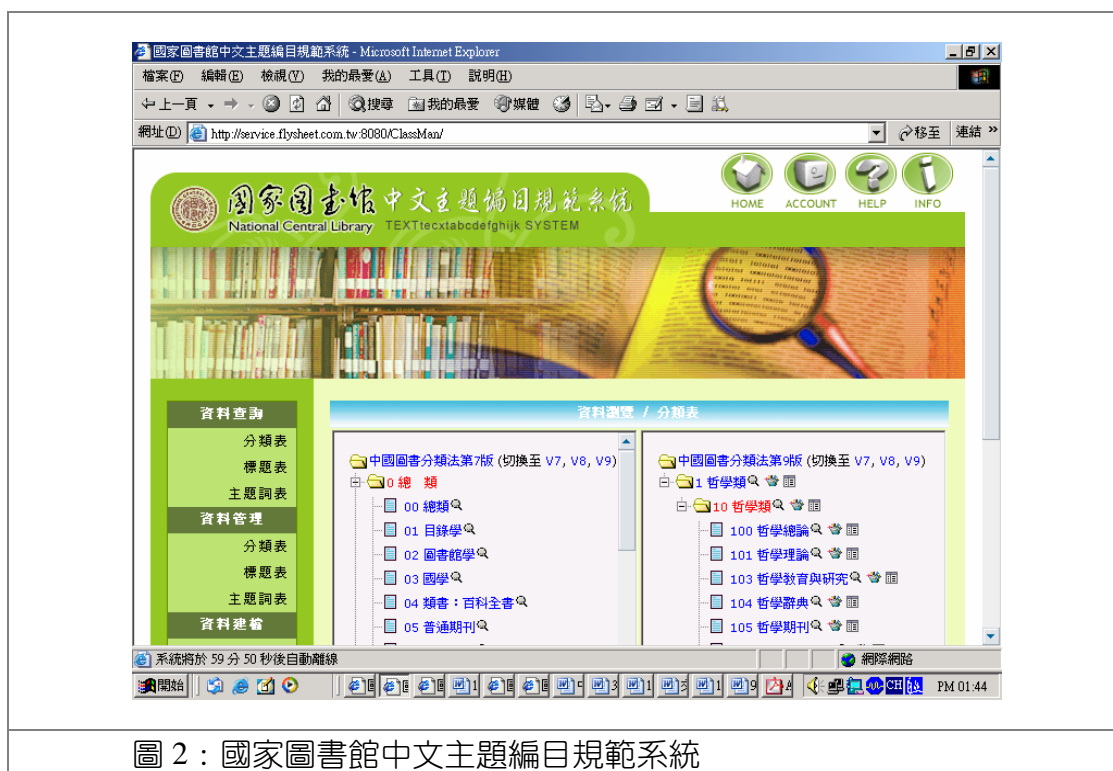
國家圖書館中文主題編目規範系統 - Microsoft Internet Explorer

檔案(F) 編輯(E) 檢視(V) 我的最愛(A) 工具(T) 說明(H)

上一頁 搜尋 我的最愛 媒體

網址(D) http://service.flysheet.com.tw:8080/ClassMan/ 移至 連結 »

HOME ACCOUNT HELP INFO

國家圖書館 中文主題編目規範系統
National Central Library TEXTtecxtabcdefghijk SYSTEM

資料查詢
分類表
標題表
主題詞表
資料管理
分類表
標題表
主題詞表
資料建檔

資料瀏覽 / 分類表

中國圖書分類法第7版 (切換至 V7, V8, V9)
0 總 類
00 總類
01 目錄學
02 圖書館學
03 國學
04 類書：百科全書
05 普通期刊

中國圖書分類法第9版 (切換至 V7, V8, V9)
1 哲學類
10 哲學類
100 哲學總論
101 哲學理論
103 哲學教育與研究
104 哲學辭典
105 哲學期刊

系統將於 59 分 50 秒後自動離線 網際網路

開始 CH PM 01:44

圖 2：國家圖書館中文主題編目規範系統